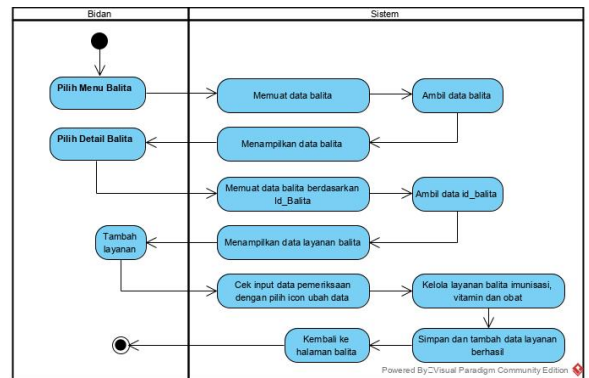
Bidan

Sistem

Pilih Menu Balita

Memuat data balita

Ambil data balita

Pilih Detail Balita

Menampilkan data balita

Memuat data balita berdasarkan Id_Balita

Ambil data id_balita

Tambah layanan

Menampilkan data layanan balita

Cek input data pemeriksaan dengan pilih icon ubah data

Kelola layanan balita imunisasi, vitamin dan obat

Kembali ke halaman balita

Simpan dan tambah data layanan berhasil

Powered By Visual Paradigm Community Edition